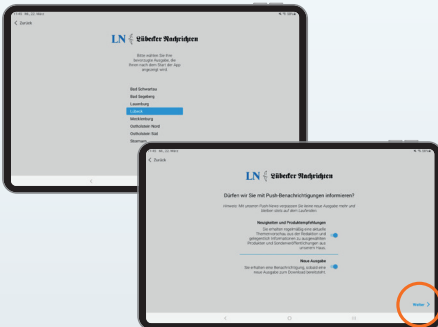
< Zurück

LN Lübecker Nachrichten

Bitte wählen Sie Ihre bevorzugte Ausgabe, die Ihnen nach dem Start der App angezeigt wird.

Bad Schwartau
Bad Segeberg
Lauenburg
Lübeck
Mecklenburg
Ostholstein Nord
Ostholstein Süd
Stormarn

< Zurück

LN Lübecker Nachrichten

Dürfen wir Sie mit Push-Benachrichtigungen informieren?

Hinweis: Mit unseren Push-News verpassen Sie keine neue Ausgaben mehr und bleiben stets auf dem Laufenden.

Neuigkeiten und Produktempfehlungen
Sie erhalten regelmäßig eine aktuelle Themenvorschau aus der Redaktion und gelegentlich Informationen zu ausgewählten Produkten und Sonderveröffentlichungen aus unserem Haus.

Neue Ausgabe
Sie erhalten eine Benachrichtigung, sobald eine neue Ausgabe zum Download bereitsteht.

Weiter >